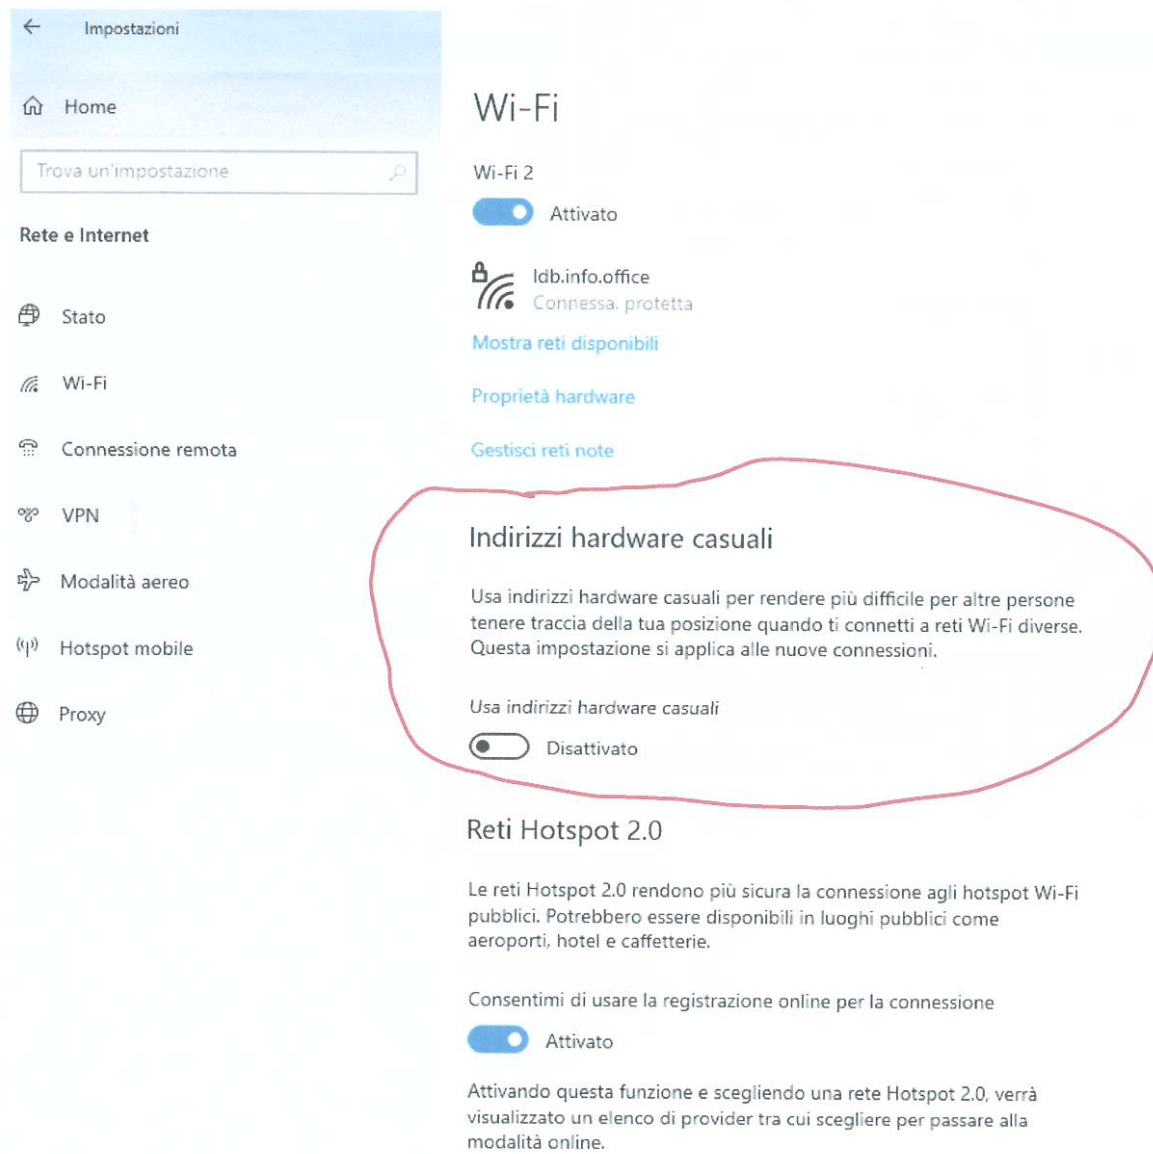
Impostazioni

Home

Trova un'impostazione

Rete e Internet

Stato

Wi-Fi

Connessione remota

VPN

Modalità aereo

Hotspot mobile

Proxy

Wi-Fi

Wi-Fi 2

Attivato

ldb.info.office
Connessa, protetta

Mostra reti disponibili

Proprietà hardware

Gestisci reti note

Indirizzi hardware casuali

Usa indirizzi hardware casuali per rendere più difficile per altre persone tenere traccia della tua posizione quando ti connetti a reti Wi-Fi diverse. Questa impostazione si applica alle nuove connessioni.

Usa indirizzi hardware casuali

Disattivato

Reti Hotspot 2.0

Le reti Hotspot 2.0 rendono più sicura la connessione agli hotspot Wi-Fi pubblici. Potrebbero essere disponibili in luoghi pubblici come aeroporti, hotel e caffetterie.

Consentimi di usare la registrazione online per la connessione

Attivato

Attivando questa funzione e scegliendo una rete Hotspot 2.0, verrà visualizzato un elenco di provider tra cui scegliere per passare alla modalità online.